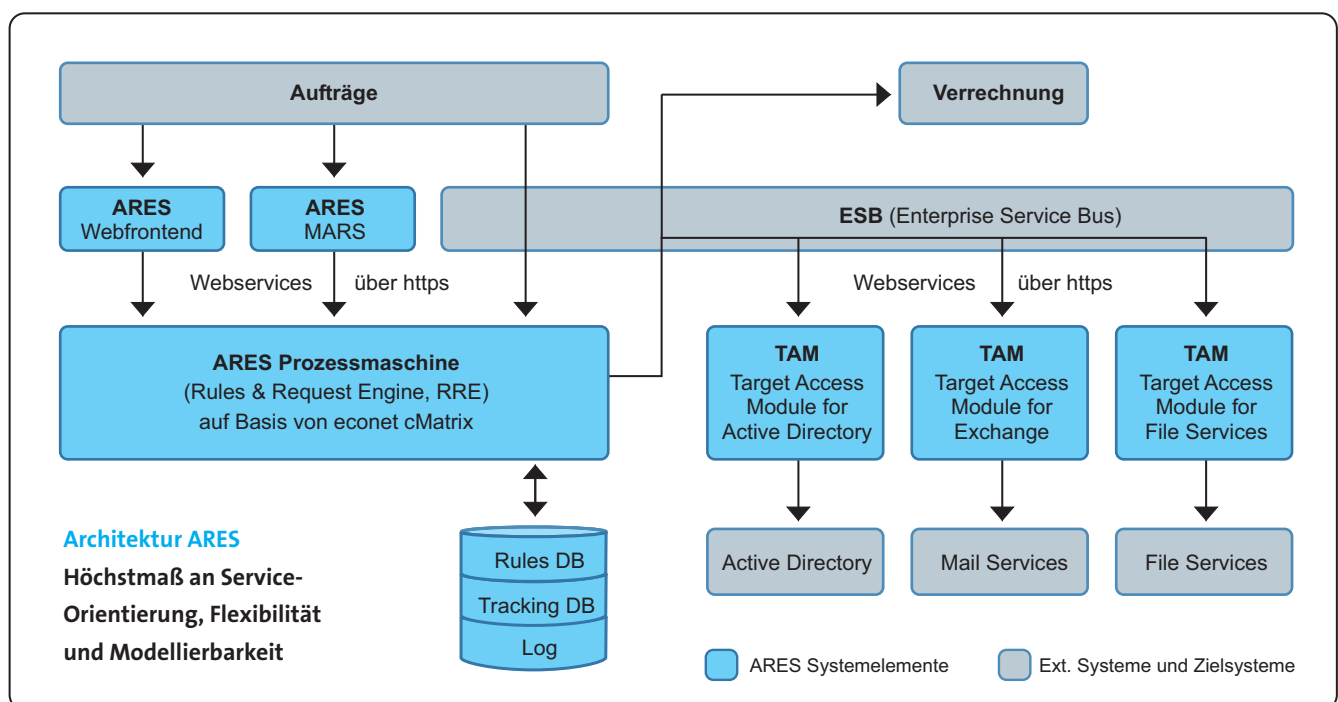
Aufträge

Verrechnung

ARES
Webfrontend

ARES
MARS

ESB (Enterprise Service Bus)

Webservices über https

Webservices über https

ARES Prozessmaschine
(Rules & Request Engine, RRE)
auf Basis von econet cMatrix

TAM
Target Access
Module for
Active Directory

TAM
Target Access
Module for
Exchange

TAM
Target Access
Module for
File Services

Architektur ARES
Höchstmaß an Service-Orientierung, Flexibilität und Modellierbarkeit

Rules DB
Tracking DB
Log

Active Directory

Mail Services

File Services

ARES Systemelemente

Ext. Systeme und Zielsysteme